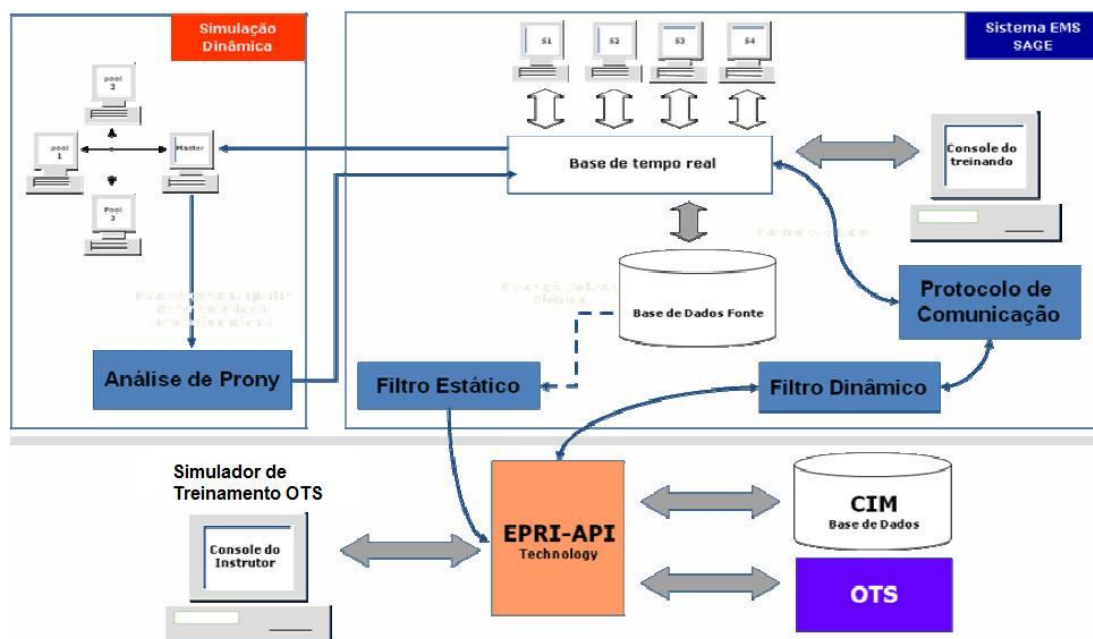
Simulação Dinâmica

pool 2

pool 1

Master

Pool 3

Sistema EMS SAGE

S1

S2

S3

S4

Base de tempo real

Console do treinando

Base de Dados Fonte

Protocolo de Comunicação

Análise de Prony

Filtro Estático

Filtro Dinâmico

Simulador de Treinamento OTS

Console do Instrutor

EPRI-API
Technology

CIM
Base de Dados

OTS